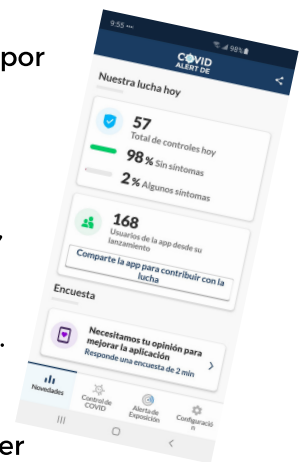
por

,

.

er

9:55

98%

COVID ALERT DE

Nuestra lucha hoy

57
Total de controles hoy

98% Sin síntomas

2% Algunos síntomas

168
Usuarios de la app desde su lanzamiento

Comparte la app para contribuir con la lucha

Encuesta

Necesitamos tu opinión para mejorar la aplicación
Responde una encuesta de 2 min

Novedades

Control de COVID

Alerta de Exposición

Configuración